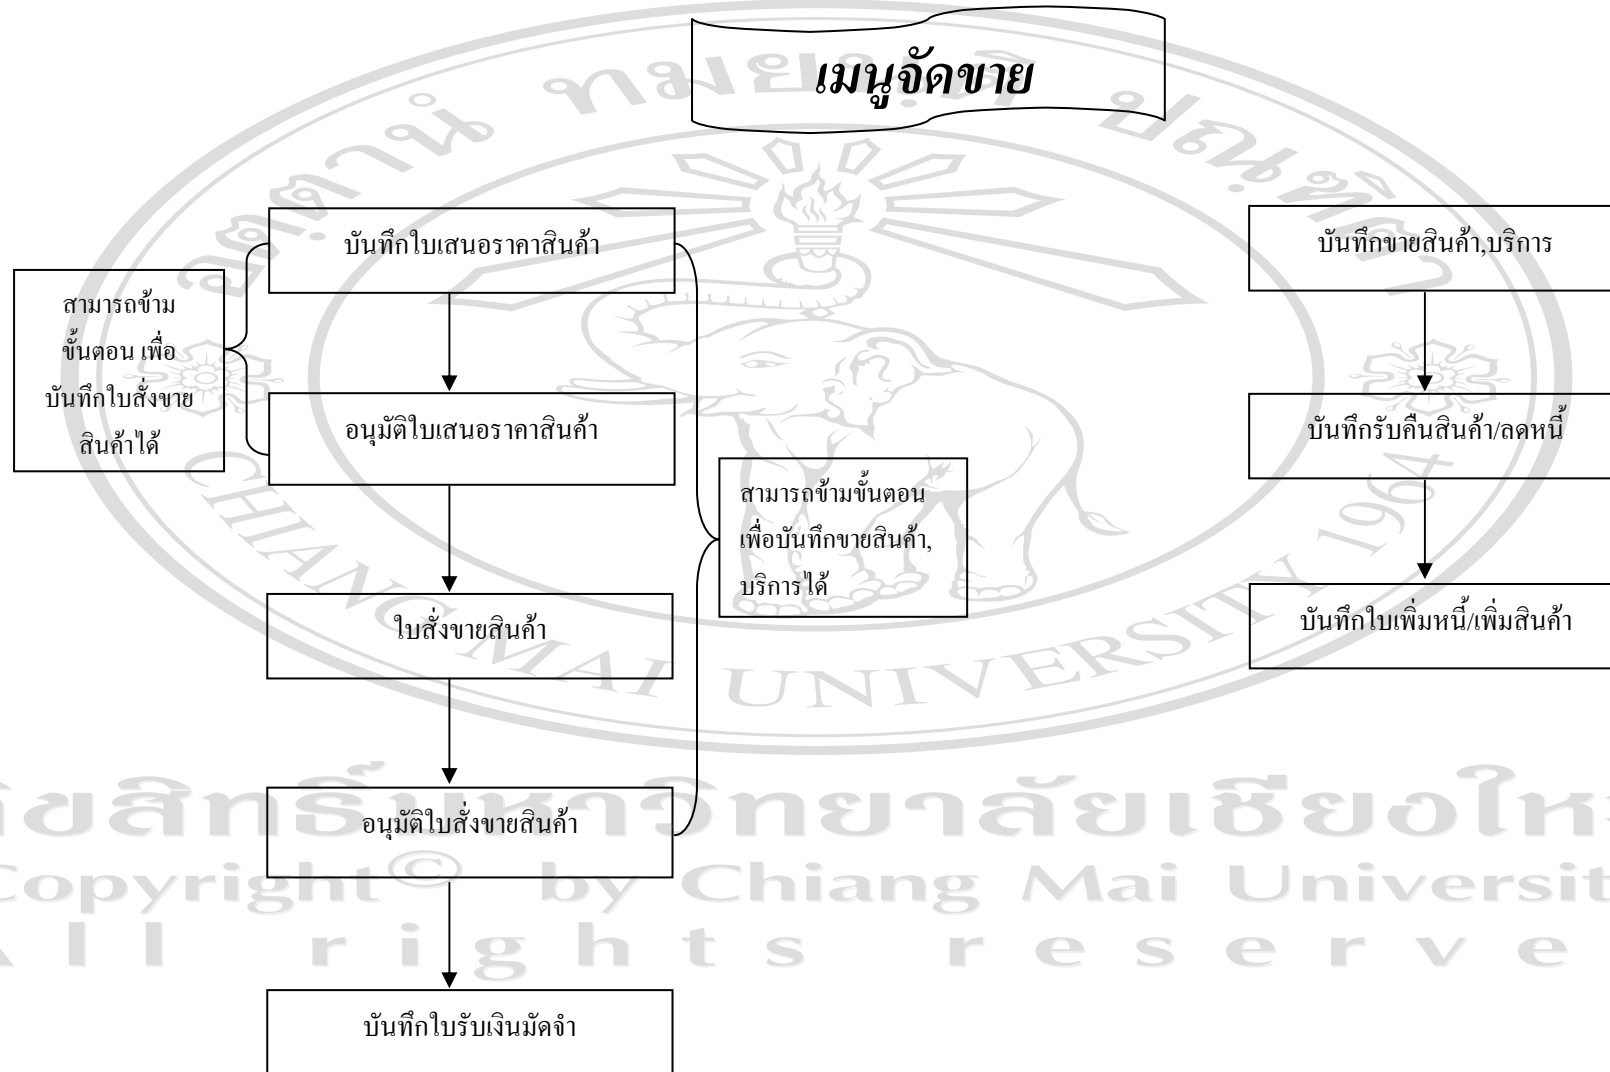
เมนูจัดขาย

บันทึกใบเสนอราคาสินค้า

สามารถข้าม ขั้นตอน เพื่อ บันทึกใบสั่งขาย สินค้าได้

อนุมัติใบเสนอราคาสินค้า

สามารถข้ามขั้นตอน เพื่อบันทึกขายสินค้า, บริการได้

ใบสั่งขายสินค้า

อนุมัติใบสั่งขายสินค้า

บันทึกใบรับเงินมัดจำ

บันทึกขายสินค้า,บริการ

บันทึกรับคืนสินค้า/ลดหนี้

บันทึกใบเพิ่มหนี้/เพิ่มสินค้า

ลิขสิทธิ์มหาวิทยาลัยเชียงให
Copyright© by Chiang Mai Universit
All rights reserve

CHIANG MAI UNIVERSITY